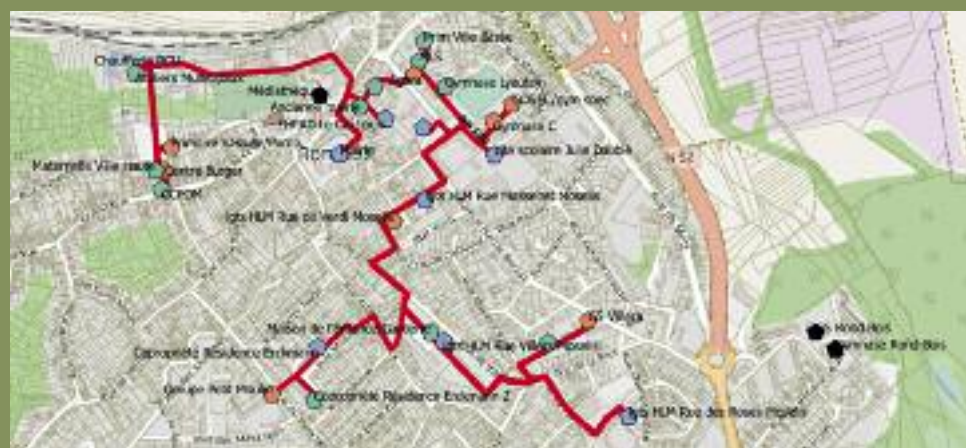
Chaufferie BOU
Prim Ville Basse
Médiathèque
Gymnase Lyautey
Ancienne
Lycée
Gymnase C
Groupe scolaire Julie Daubié
Maternelle Ville Haute
Centre Burger
ACPOM
N 52
lgts HLM Rue du Verdi Moselle
lgt HLM Rue Hubertmont Moselle
Maison de l'Enfance
Copropriété Résidence Eichendorff
lgts HLM Rue Villeneuve
SIS Village
Groupe Petit Moulin
Copropriété Résidence Eichendorff Z
lgts HLM Rue des Roses Moselle
Mondelos
Gymnase Rond-Bois